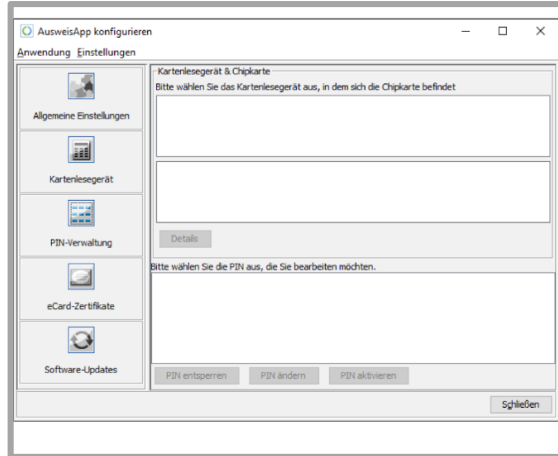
AusweisApp konfigurieren

Anwendung Einstellungen

Allgemeine Einstellungen

Kartenlesegerät

PIN-Verwaltung

eCard-Zertifikate

Software-Updates

Kartenlesegerät & Chipkarte

Bitte wählen Sie das Kartenlesegerät aus, in dem sich die Chipkarte befindet

Details

Bitte wählen Sie die PIN aus, die Sie bearbeiten möchten.

PIN entsperren PIN ändern PIN aktivieren

Schließen